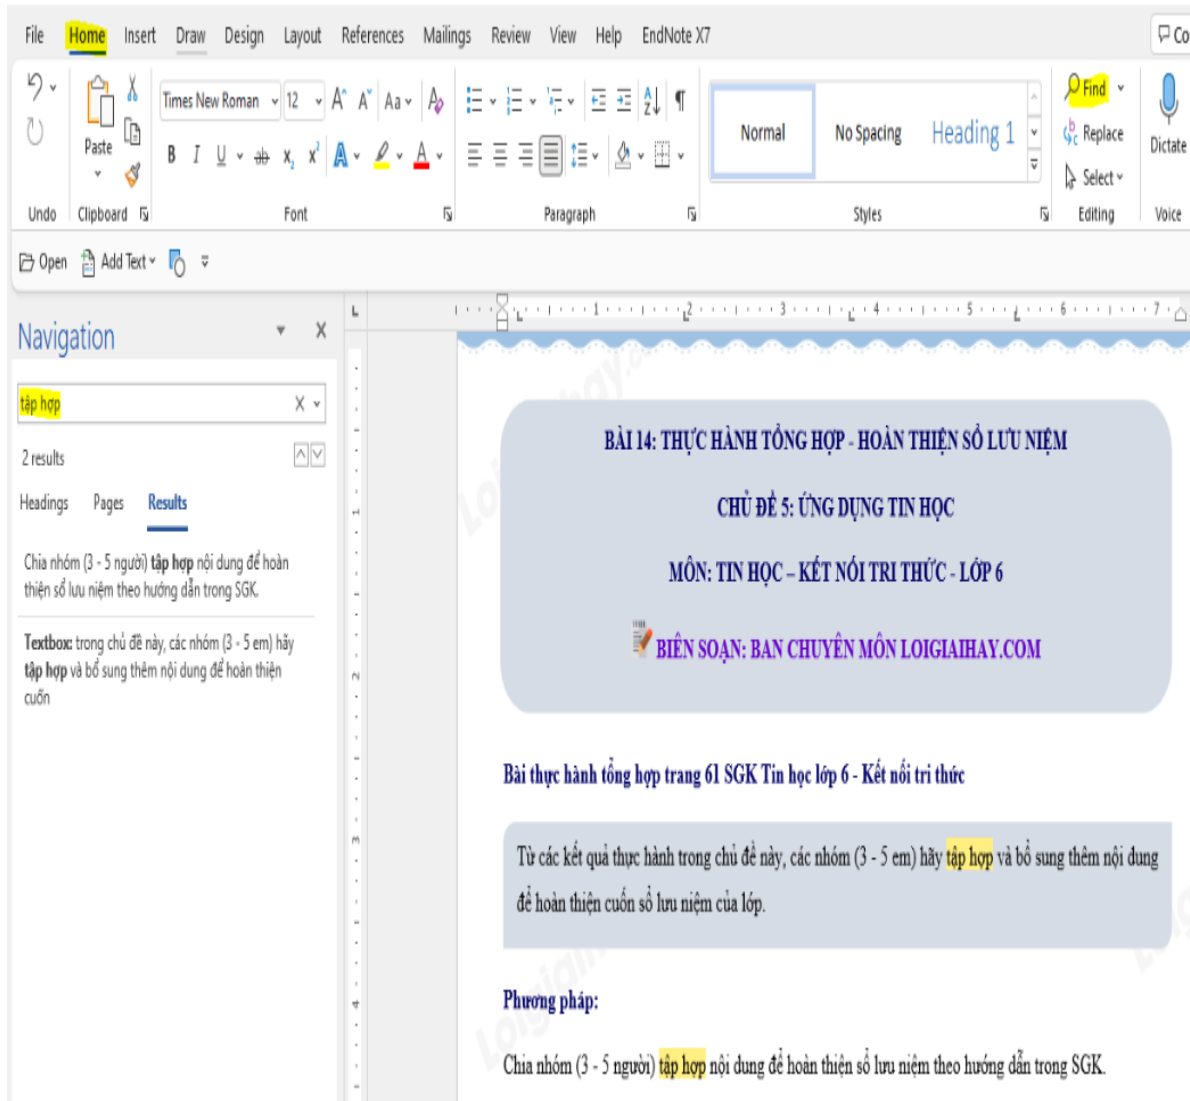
File Home Insert Draw Design Layout References Mailings Review View Help EndNote X7

Co

Undo

Paste

Clipboard

Times New Roman 12

Aa

B I U ab $x_2$ $x^2$ A A

Font

Paragraph

Normal

No Spacing

Heading 1

Styles

Find

Replace

Select

Editing

Dictate

Voice

Open Add Text

Navigation

tập hợp

2 results

Headings Pages Results

Chia nhóm (3 - 5 người) tập hợp nội dung để hoàn thiện sổ lưu niệm theo hướng dẫn trong SGK.

Textbox: trong chủ đề này, các nhóm (3 - 5 em) hãy tập hợp và bổ sung thêm nội dung để hoàn thiện cuốn

BÀI 14: THỰC HÀNH TỔNG HỢP - HOÀN THIỆN SỔ LƯU NIỆM

CHỦ ĐỀ 5: ỨNG DỤNG TIN HỌC

MÔN: TIN HỌC – KẾT NỐI TRI THỨC - LỚP 6

BIÊN SOẠN: BAN CHUYÊN MÔN LOIGIAIHAY.COM

Bài thực hành tổng hợp trang 61 SGK Tin học lớp 6 - Kết nối tri thức

Từ các kết quả thực hành trong chủ đề này, các nhóm (3 - 5 em) hãy tập hợp và bổ sung thêm nội dung để hoàn thiện cuốn sổ lưu niệm của lớp.

Phương pháp:

Chia nhóm (3 - 5 người) tập hợp nội dung để hoàn thiện sổ lưu niệm theo hướng dẫn trong SGK.